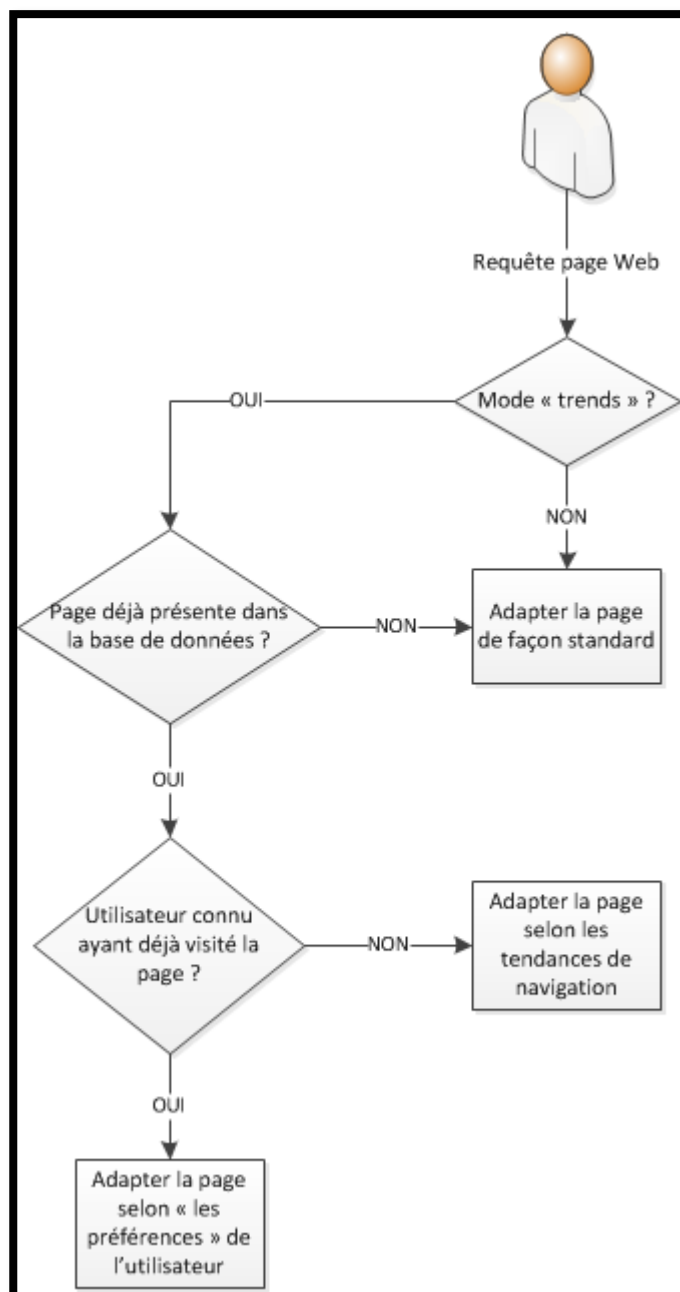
Requête page Web

Mode « trends » ?

OUI

NON

Page déjà présente dans la base de données ?

NON

Adapter la page de façon standard

OUI

Utilisateur connu ayant déjà visité la page ?

NON

Adapter la page selon les tendances de navigation

OUI

Adapter la page selon « les préférences » de l'utilisateur